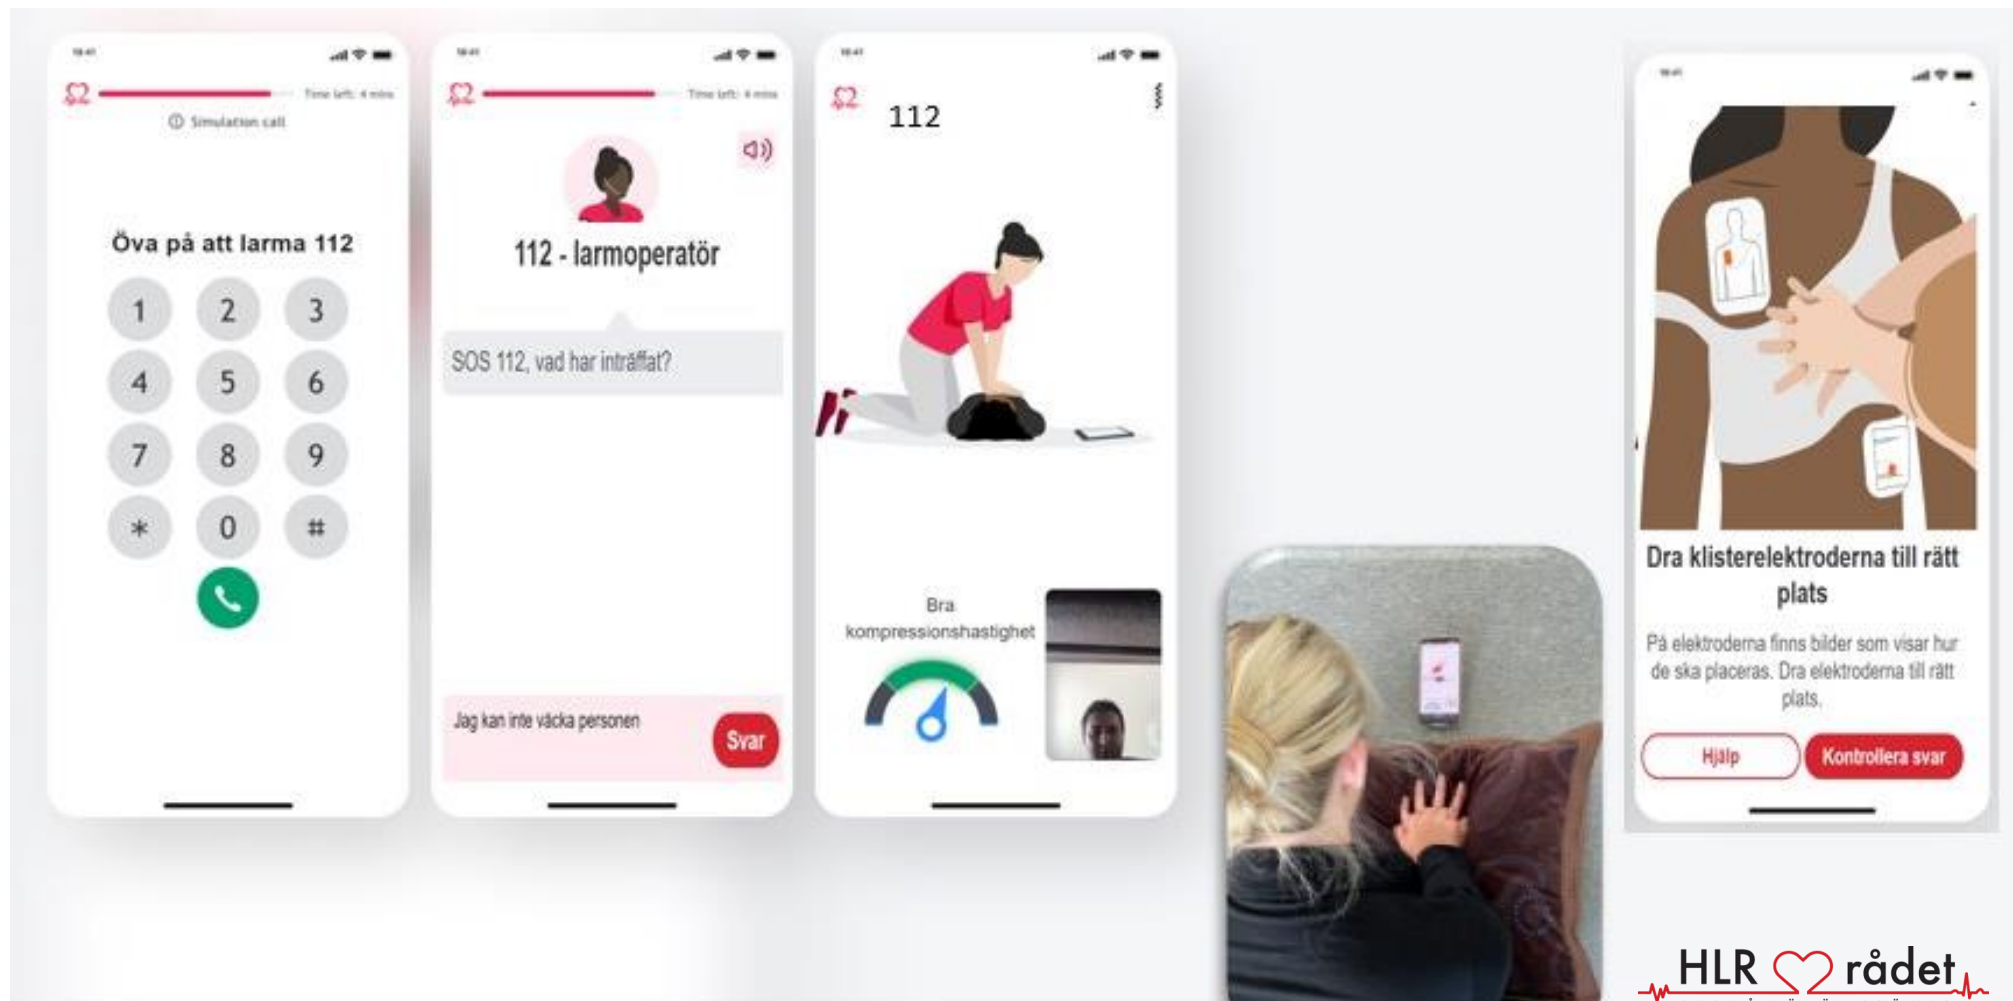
9:41

Time left: 4 mins

Simulation call

Öva på att larma 112

1 2 3
4 5 6
7 8 9
* 0 #

9:41

Time left: 4 mins

112 - larmoperatör

SOS 112, vad har inträffat?

Jag kan inte väcka personen

Svar

9:41

112

Bra kompressionshastighet

9:41

Dra klisterelektroderna till rätt plats

På elektroderna finns bilder som visar hur de ska placeras. Dra elektroderna till rätt plats.

Hjälp

Kontrollera svar

HLR rådet